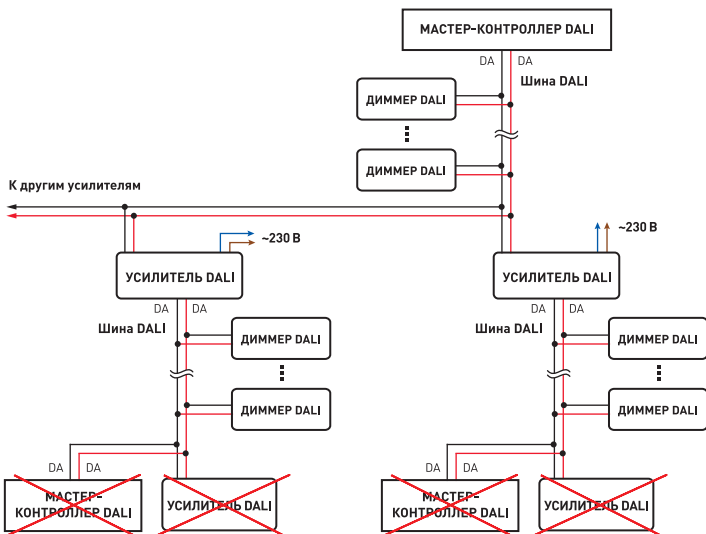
МАСТЕР-КОНТРОЛЛЕР DALI

DA DA

Шина DALI

ДИММЕР DALI

ДИММЕР DALI

К другим усилителям

~230 В

~230 В

УСИЛИТЕЛЬ DALI

УСИЛИТЕЛЬ DALI

DA DA

DA DA

Шина DALI

Шина DALI

ДИММЕР DALI

ДИММЕР DALI

ДИММЕР DALI

ДИММЕР DALI

DA DA

DA DA

МАСТЕР-КОНТРОЛЛЕР DALI

УСИЛИТЕЛЬ DALI

МАСТЕР-КОНТРОЛЛЕР DALI

УСИЛИТЕЛЬ DALI